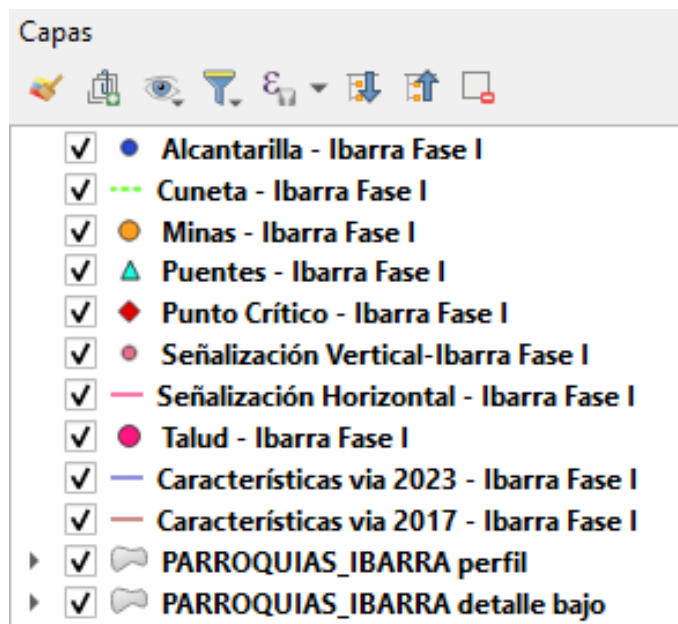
Capas

Alcantarilla - Ibarra Fase I
Cuneta - Ibarra Fase I
Minas - Ibarra Fase I
Puentes - Ibarra Fase I
Punto Crítico - Ibarra Fase I
Señalización Vertical-Ibarra Fase I
Señalización Horizontal - Ibarra Fase I
Talud - Ibarra Fase I
Características via 2023 - Ibarra Fase I
Características via 2017 - Ibarra Fase I
PARROQUIAS_IBARRA perfil
PARROQUIAS_IBARRA detalle bajo